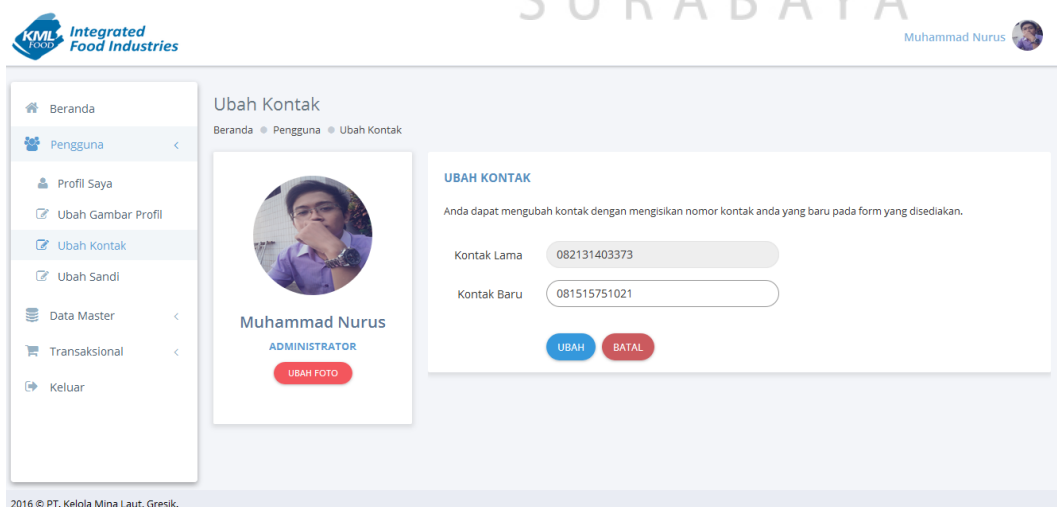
KML FOOD Integrated Food Industries

SURABAYA

Muhammad Nurus

Beranda
Pengguna
Profil Saya
Ubah Gambar Profil
Ubah Kontak
Ubah Sandi
Data Master
Transaksional
Keluar

Ubah Kontak
Beranda ● Pengguna ● Ubah Kontak

Muhammad Nurus
ADMINISTRATOR
UBAH FOTO

UBAH KONTAK

Anda dapat mengubah kontak dengan mengisikan nomor kontak anda yang baru pada form yang disediakan.

Kontak Lama 082131403373

Kontak Baru 081515751021

UBAH BATAL

2016 © PT. Kelola Mina Laut, Gresik.